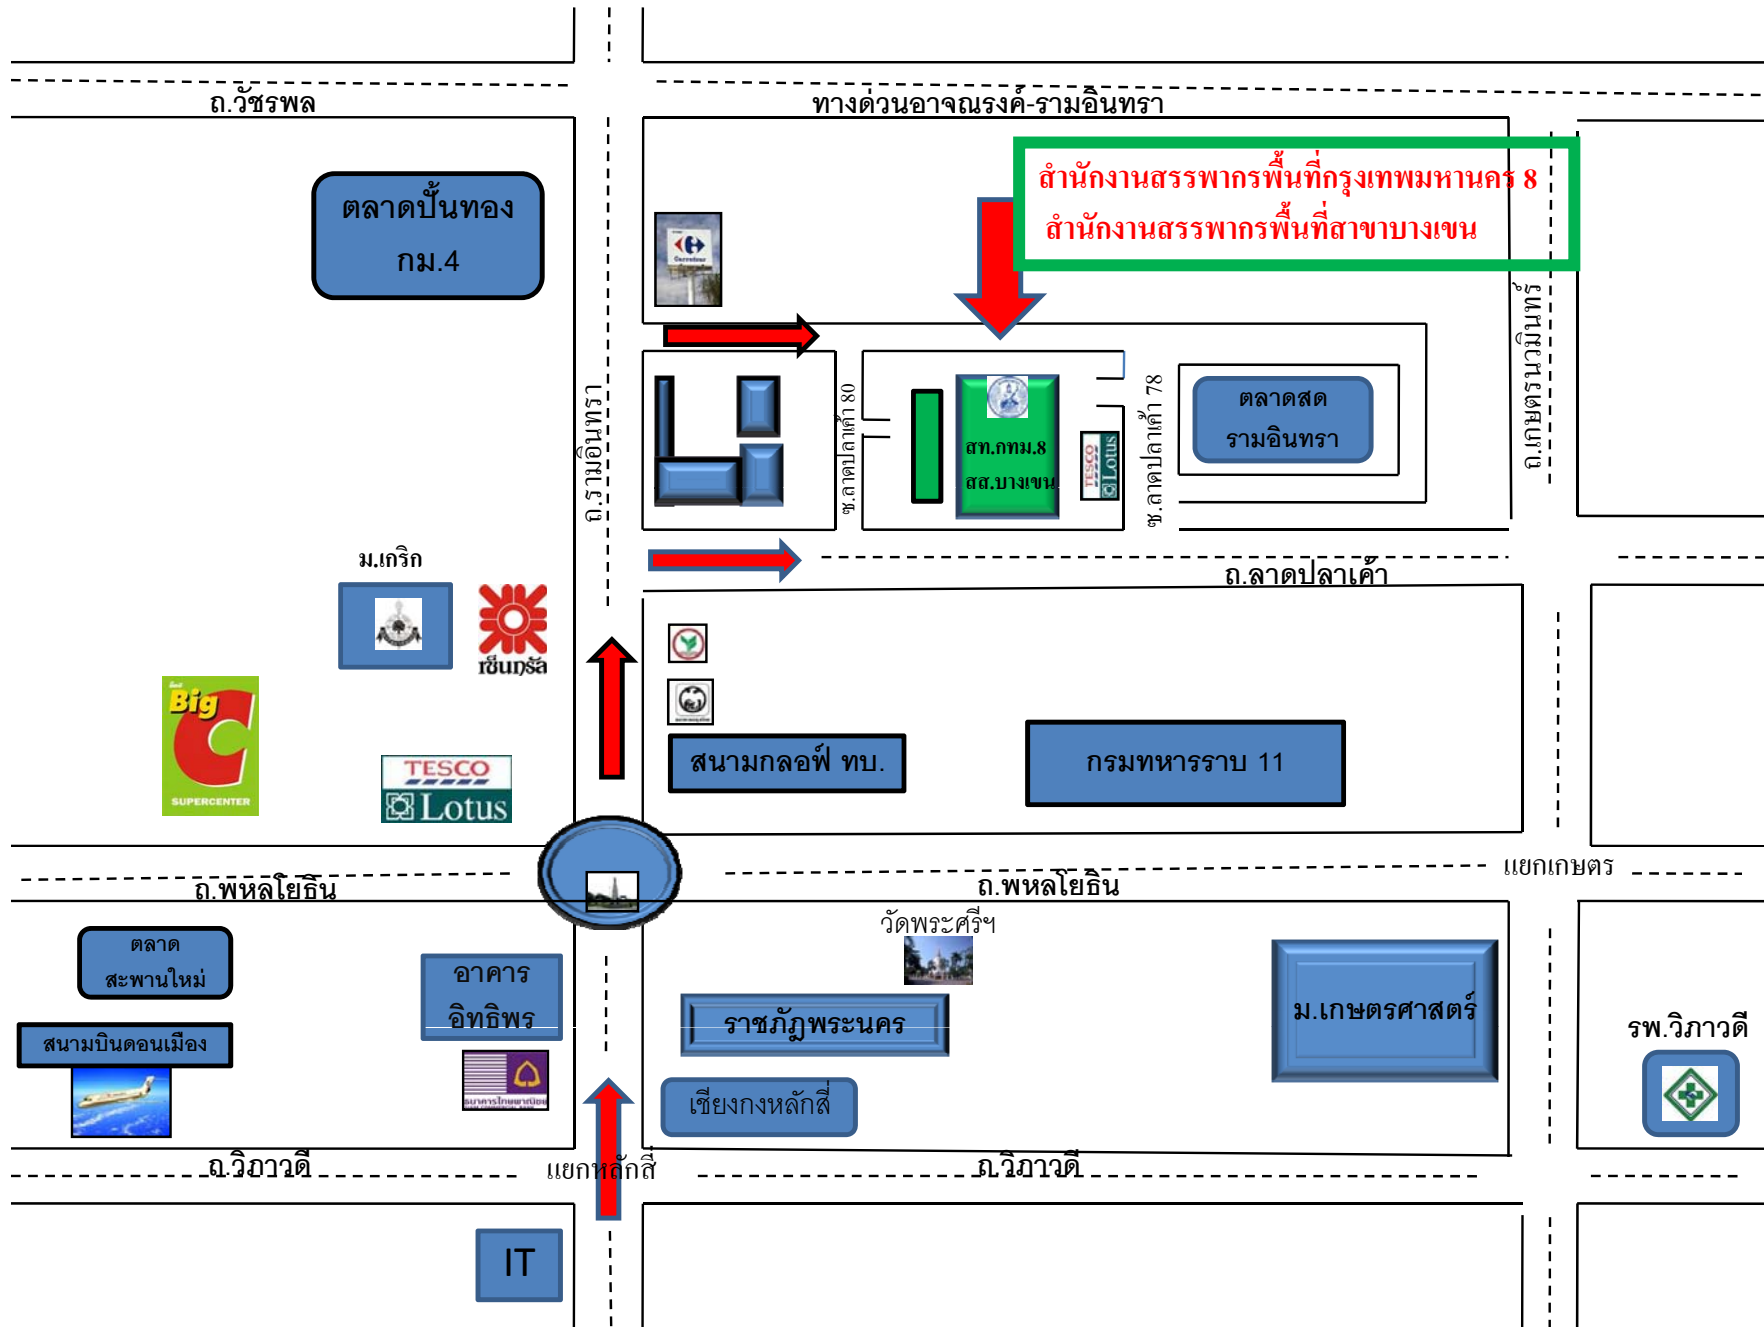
ถ.วัชรพล

ทางด่วนอาจณรงค์-รามอินทรา

สำนักงานสรรพากรพื้นที่กรุงเทพมหานคร 8
สำนักงานสรรพากรพื้นที่สาขาบางเขน

ตลาดปั้นทอง กม.4

ถ.รามอินทรา

ซ.ลาดปลาเค้า 80

สท.กทม.8
สส.บางเขน

TESCO Lotus

ซ.ลาดปลาเค้า 78

ตลาดสด รามอินทรา

ถ.เกษตรนวมินทร์

ถ.ลาดปลาเค้า

ม.เกริก

เซ็นทรัล

Big C SUPERCENTER

TESCO Lotus

สนามกลอฟ์ ทบ.

กรมทหารราบ 11

แยกเกษตร

ถ.พหลโยธิน

ถ.พหลโยธิน

วัดพระศรีฯ

ตลาด สะพานใหม่

อาคาร อิทธิพร

สนามบินดอนเมือง

ราชภัฏพระนคร

ม.เกษตรศาสตร์

รพ.วิภาวดี

เชียงกงหลักสี่

ถ.วิภาวดี

แยกหลักสี่

ถ.วิภาวดี

IT